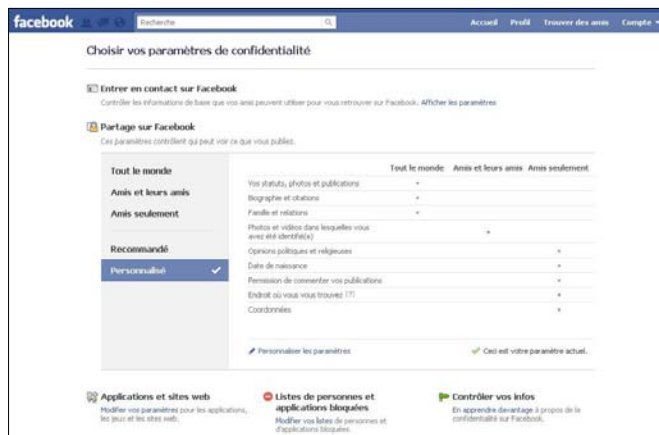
facebook Recherche

Accueil Profil Trouver des amis Compte

Choisir vos paramètres de confidentialité

Entrer en contact sur Facebook

Contrôler les informations de base que vos amis peuvent utiliser pour vous retrouver sur Facebook. Afficher les paramètres

Partage sur Facebook

Ces paramètres contrôlent qui peut voir ce que vous publiez.

Tout le monde

Amis et leurs amis

Amis seulement

Recommandé

Personnalisé

| | Tout le monde | Amis et leurs amis | Amis seulement |
|---|---|---|---|
| Vos statuts, photos et publications | • | | |
| Biographie et citations | • | | |
| Famille et relations | • | | |
| Photos et vidéos dans lesquelles vous avez été identifié(e) | | • | |
| Opinions politiques et religieuses | | | • |
| Date de naissance | | | • |
| Permission de commenter vos publications | | | • |
| Endroit où vous vous trouvez [?] | | | • |
| Coordonnées | | | • |

Personnaliser les paramètres

Ceci est votre paramètre actuel.

Applications et sites web

Modifier vos paramètres pour les applications, les jeux et les sites web.

Listes de personnes et applications bloquées

Modifier vos listes de personnes et d'applications bloquées.

Contrôler vos infos

En apprendre davantage à propos de la confidentialité sur Facebook.